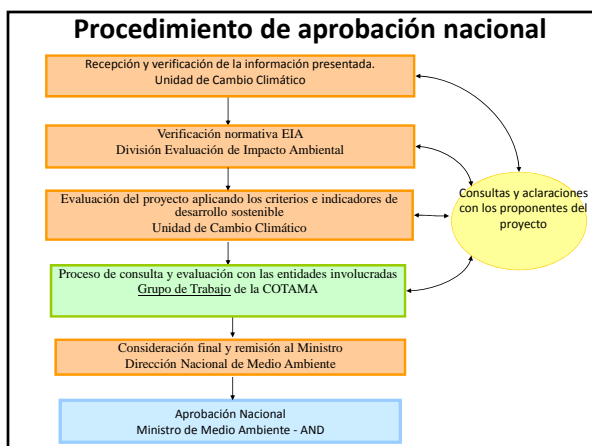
Procedimiento de aprobación nacional

Recepción y verificación de la información presentada.
Unidad de Cambio Climático

Verificación normativa EIA
División Evaluación de Impacto Ambiental

Evaluación del proyecto aplicando los criterios e indicadores de desarrollo sostenible
Unidad de Cambio Climático

Proceso de consulta y evaluación con las entidades involucradas
Grupo de Trabajo de la COTAMA

Consideración final y remisión al Ministro
Dirección Nacional de Medio Ambiente

Aprobación Nacional
Ministro de Medio Ambiente - AND

Consultas y aclaraciones con los proponentes del proyecto